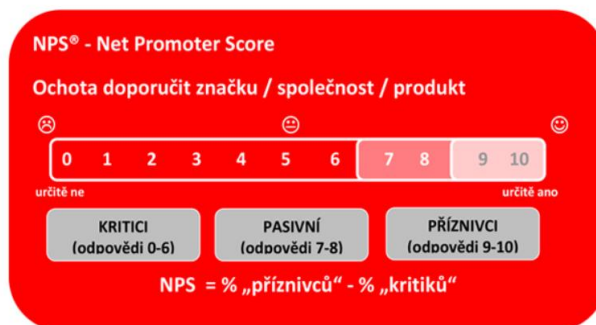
NPS® - Net Promoter Score

Ochota doporučit značku / společnost / produkt

☹ 😐 ☺

0 1 2 3 4 5 6 7 8 9 10

určitě ne určitě ano

KRITICI (odpovědi 0-6)

PASIVNÍ (odpovědi 7-8)

PŘÍZNIVCI (odpovědi 9-10)

NPS = % „příznivců“ - % „kritiků“